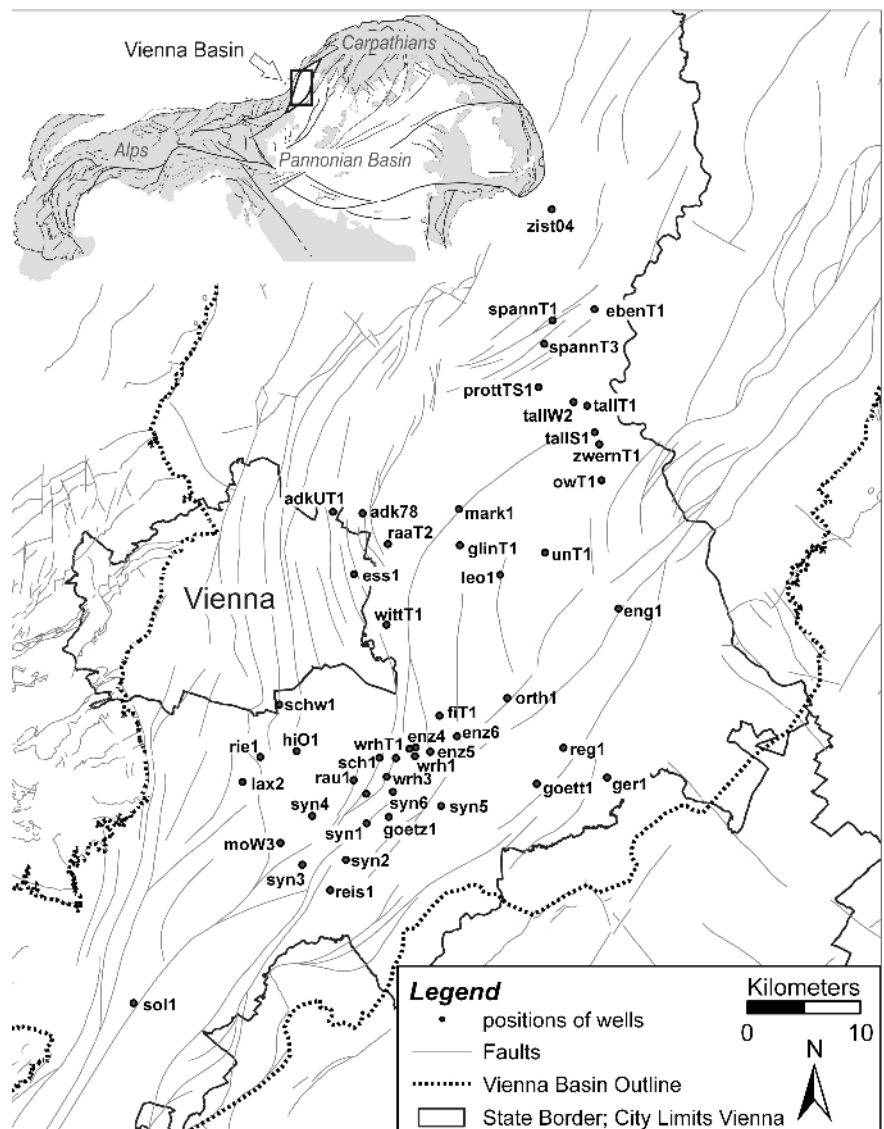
Vienna Basin
Carpathians
Alps
Pannonian Basin

zist04
spannT1
ebenT1
spannT3
prottTS1
tallW2
tallT1
tallS1
zwernT1
owT1
adkUT1
adk78
mark1
raaT2
glinT1
unT1
leo1
ess1
Vienna
wittT1
eng1
schw1
orth1
fiT1
enz6
rie1
hiO1
wrhT1
enz4
enz5
reg1
sch1
wrh1
lax2
rau1
wrh3
goett1
ger1
syn4
syn6
syn5
syn1
goetz1
moW3
syn2
syn3
reis1
sol1

Legend
positions of wells
Faults
Vienna Basin Outline
State Border; City Limits Vienna
Kilometers
0
10
N